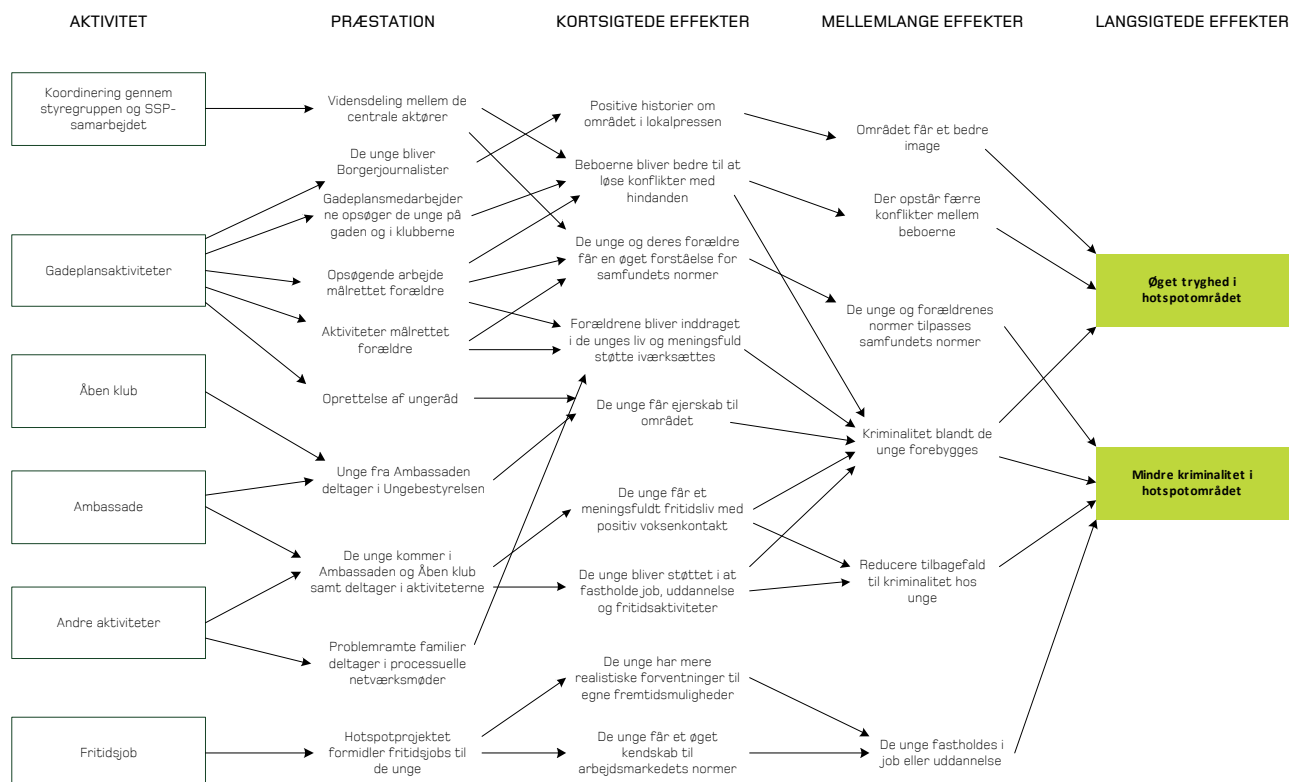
AKTIVITET

PRÆSTATION

KORTSIGTEDE EFFEKTER

MELLEMLANGE EFFEKTER

LANGSIGTEDE EFFEKTER

Koordinering gennem styregruppen og SSP-samarbejdet

Gadeplansaktiviteter

Åben klub

Ambassade

Andre aktiviteter

Fritidsjob

Vidensdeling mellem de centrale aktører

De unge bliver Borgerjournalister

Gadeplansmedarbejderne opsøger de unge på gaden og i klubberne

Opsøgende arbejde målrettet forældre

Aktiviteter målrettet forældre

Oprettelse af ungeråd

Unge fra Ambassaden deltager i Ungebestyrelsen

De unge kommer i Ambassaden og Åben klub samt deltager i aktiviteterne

Problemramte familier deltager i processuelle netværksmøder

Hotspotprojektet formidler fritidsjobs til de unge

Positive historier om området i lokalpressen

Beboerne bliver bedre til at løse konflikter med hindanden

De unge og deres forældre får en øget forståelse for samfundets normer

Forældrene bliver inddraget i de unges liv og meningsfuld støtte iværksættes

De unge får ejerskab til området

De unge får et meningsfuldt fritidsliv med positiv voksenkontakt

De unge bliver støttet i at fastholde job, uddannelse og fritidsaktiviteter

De unge har mere realistiske forventninger til egne fremtidsmuligheder

De unge får et øget kendskab til arbejdsmarkedets normer

Området får et bedre image

Der opstår færre konflikter mellem beboerne

De unge og forældrenes normer tilpasses samfundets normer

Kriminalitet blandt de unge forebygges

Reducere tilbagefald til kriminalitet hos unge

De unge fastholdes i job eller uddannelse

Øget tryghed i hotspotområdet

Mindre kriminalitet i hotspotområdet